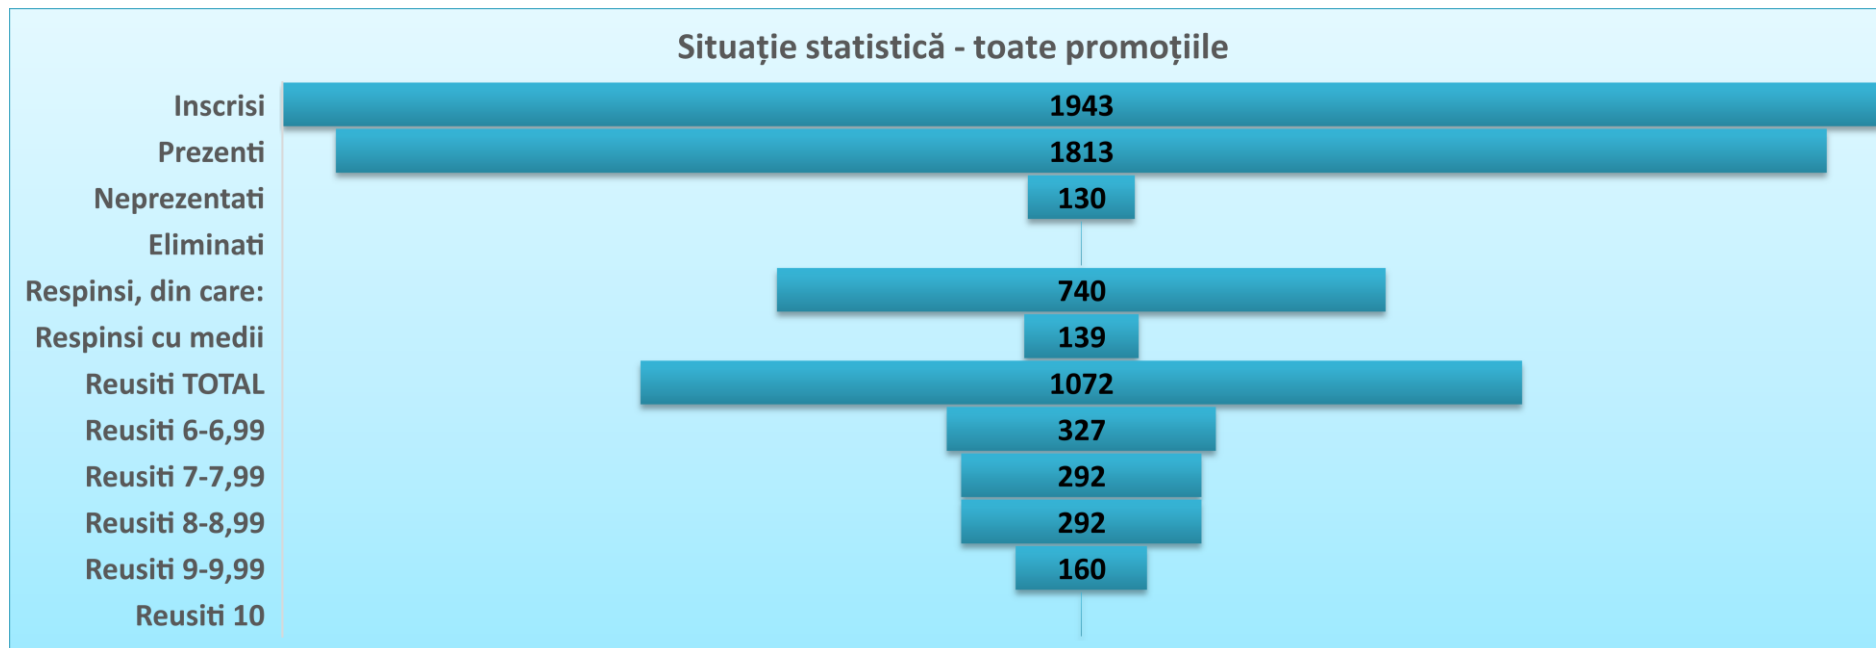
Situație statistică - toate promoțiile

Inscrisi 1943
Prezenti 1813
Neprezentati 130
Eliminati
Respinsi, din care: 740
Respinsi cu medii 139
Reusiti TOTAL 1072
Reusiti 6-6,99 327
Reusiti 7-7,99 292
Reusiti 8-8,99 292
Reusiti 9-9,99 160
Reusiti 10